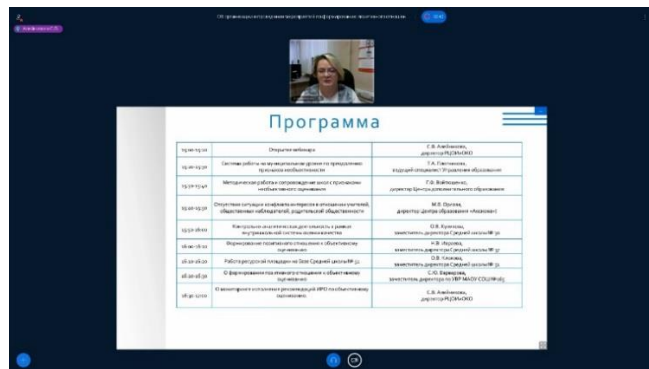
Программа

| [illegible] | Открытие вебинара | Г.В. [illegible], директор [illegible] |
|---|---|---|
| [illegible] | Система работы на муниципальном уровне по преодолению признаков необъективности | Т.А. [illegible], ведущий специалист Управления образования |
| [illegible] | Методическая работа и сопровождение школ с признаками необъективного оценивания | Г.В. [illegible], директор Центра дополнительного образования |
| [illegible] | Отсутствие ситуации конфликта интересов в отношении учителей, общественные наблюдатели, родительской общественности | М.В. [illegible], директор Центра образования «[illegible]» |
| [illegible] | Контрольно-аналитическая деятельность в рамках внутришкольной системы оценки качества | О.В. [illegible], заместитель директора Средней школы № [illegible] |
| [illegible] | Формирование позитивного отношения к объективному оцениванию | Н.В. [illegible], заместитель директора Средней школы № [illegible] |
| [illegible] | Работа ресурсной площадки на базе Средней школы № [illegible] | О.В. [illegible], заместитель директора Средней школы № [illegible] |
| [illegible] | О формировании позитивного отношения к объективному оцениванию | С.Ю. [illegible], заместитель директора по УВР МАОУ СОШ № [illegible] |
| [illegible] | О выполнении рекомендаций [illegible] по объективному оцениванию | Г.В. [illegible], директор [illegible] |